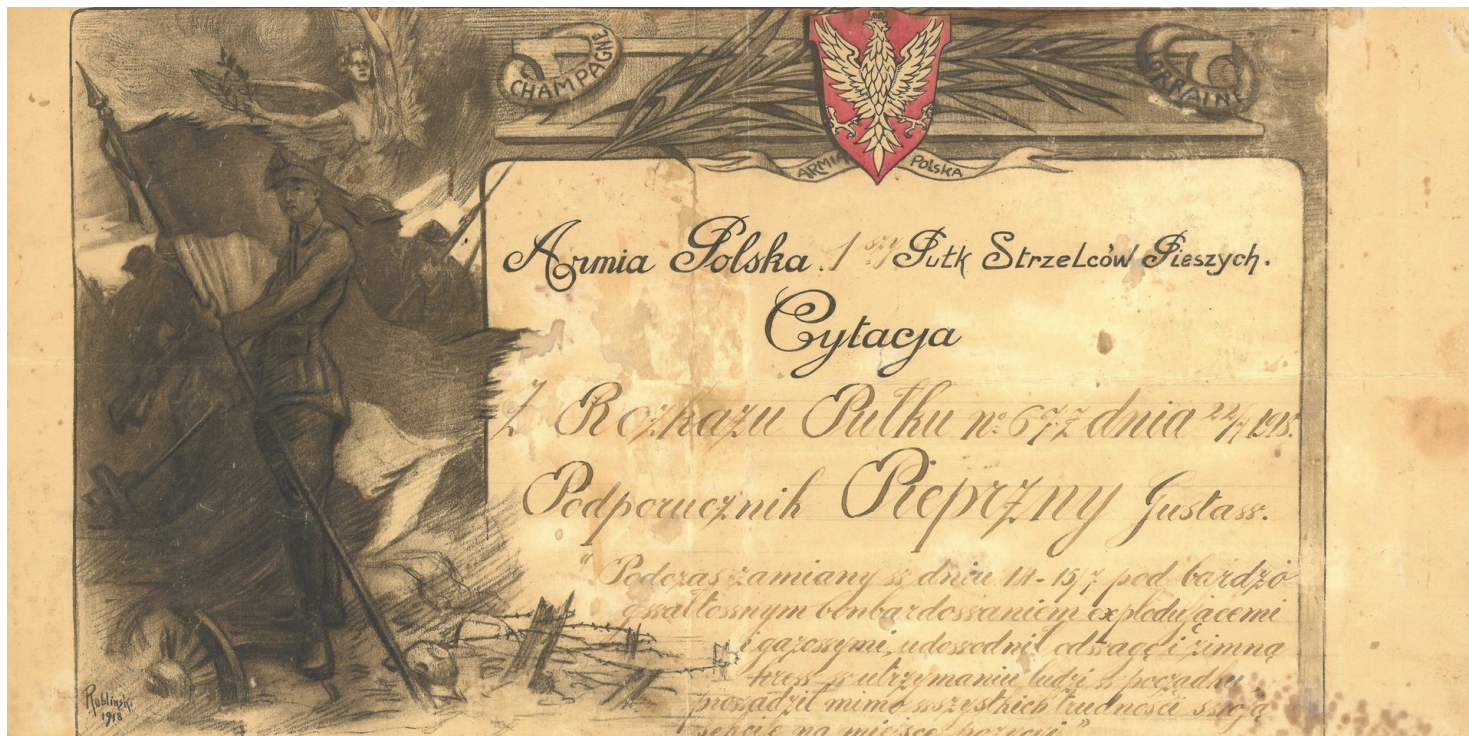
CHAMPAGNE
LORRAINE
ARMIA POLSKA

Armia Polska. 1$^{szy}$ Pułk Strzelców Pieszych.

Cytacja

Z Rozkazu Pułku №: 677 z dnia 24/7 1918.

Podporucznik Pieprzny Gustaw.

"Podczas zamiany w dniu 14-15/7 pod bardzo gwałtownym bombardowaniem explodującemi i gazowemi, udowodnił odwagę i zimną krew w utrzymaniu ludzi w porządku, sprowadził mimo wszelkich trudności swoją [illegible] na miejsce pozycji"

Roblinski 1918